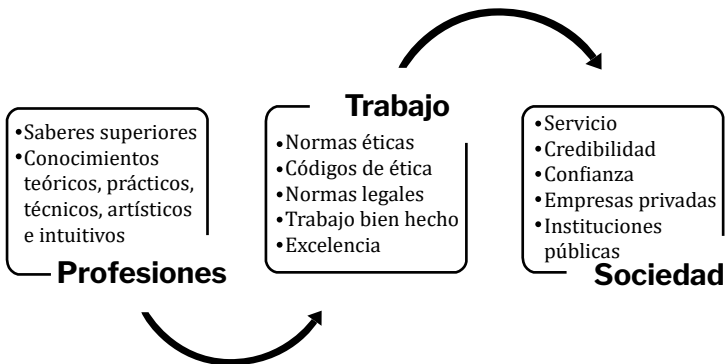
•Saberes superiores
•Conocimientos teóricos, prácticos, técnicos, artísticos e intuitivos

Profesiones

Trabajo

•Normas éticas
•Códigos de ética
•Normas legales
•Trabajo bien hecho
•Excelencia

•Servicio
•Credibilidad
•Confianza
•Empresas privadas
•Instituciones públicas

Sociedad